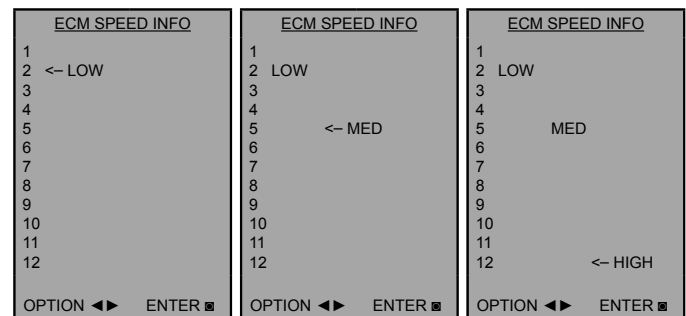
ECM SPEED INFO

1
2 <– LOW
3
4
5
6
7
8
9
10
11
12

OPTION ◄► ENTER ◙

ECM SPEED INFO

1
2 LOW
3
4
5 <– MED
6
7
8
9
10
11
12

OPTION ◄► ENTER ◙

ECM SPEED INFO

1
2 LOW
3
4
5 MED
6
7
8
9
10
11
12 <– HIGH

OPTION ◄► ENTER ◙